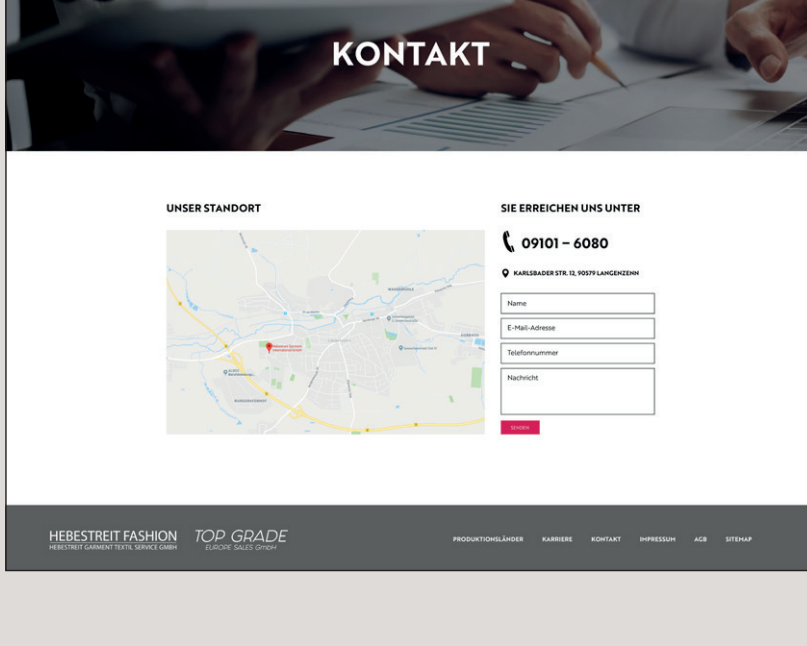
KONTAKT

UNSER STANDORT

SIE ERREICHEN UNS UNTER

09101 – 6080

KARLSBADER STR. 12, 90579 LANGENZENN

Name

E-Mail-Adresse

Telefonnummer

Nachricht

SENDEN

HEBESTREIT FASHION
HEBESTREIT GARMENT TEXTIL SERVICE GMBH

TOP GRADE
EUROPE SALES GmbH

PRODUKTIONSLÄNDER KARRIERE KONTAKT IMPRESSUM AGB SITEMAP